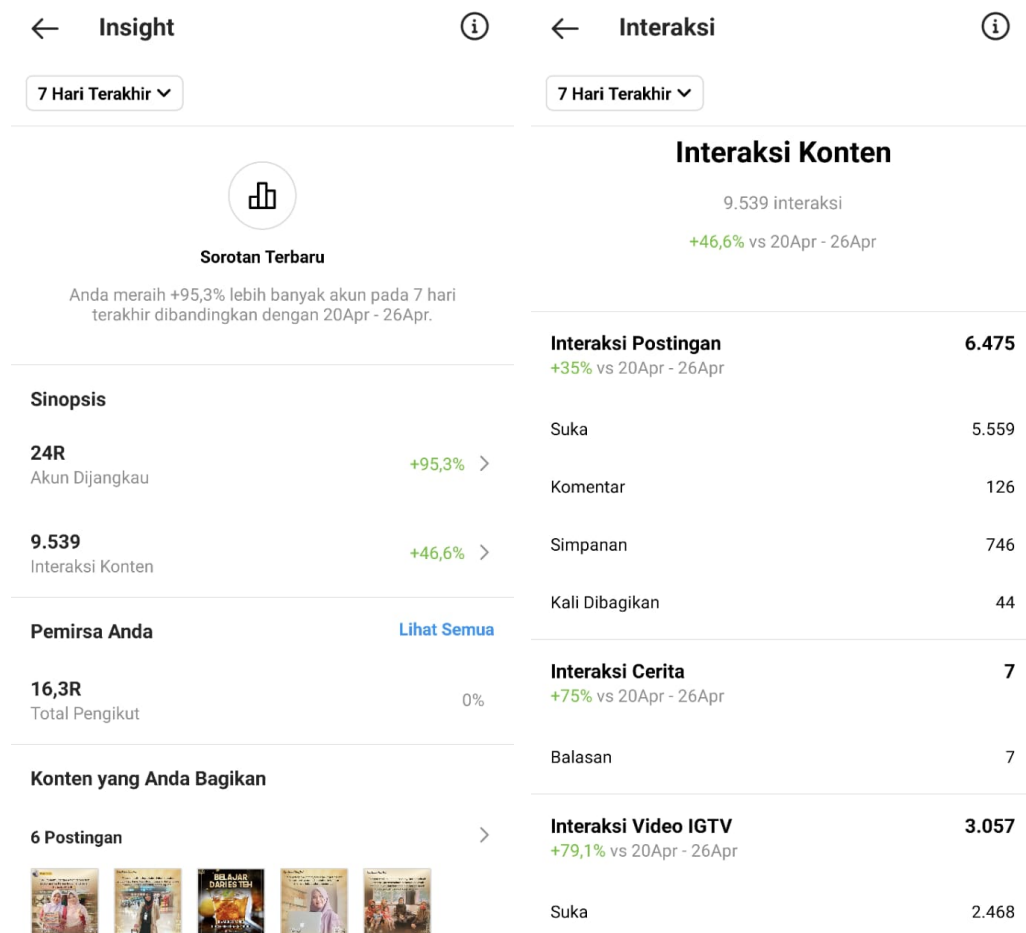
Insight

7 Hari Terakhir

Sorotan Terbaru

Anda meraih +95,3% lebih banyak akun pada 7 hari terakhir dibandingkan dengan 20Apr - 26Apr.

Sinopsis

24R
Akun Dijangkau
+95,3%

9.539
Interaksi Konten
+46,6%

Pemirsa Anda
Lihat Semua

16,3R
Total Pengikut
0%

Konten yang Anda Bagikan

6 Postingan

BELAJAR DARI ES TEH

Interaksi

7 Hari Terakhir

Interaksi Konten

9.539 interaksi

+46,6% vs 20Apr - 26Apr

Interaksi Postingan 6.475
+35% vs 20Apr - 26Apr

Suka 5.559

Komentar 126

Simpanan 746

Kali Dibagikan 44

Interaksi Cerita 7
+75% vs 20Apr - 26Apr

Balasan 7

Interaksi Video IGTV 3.057
+79,1% vs 20Apr - 26Apr

Suka 2.468